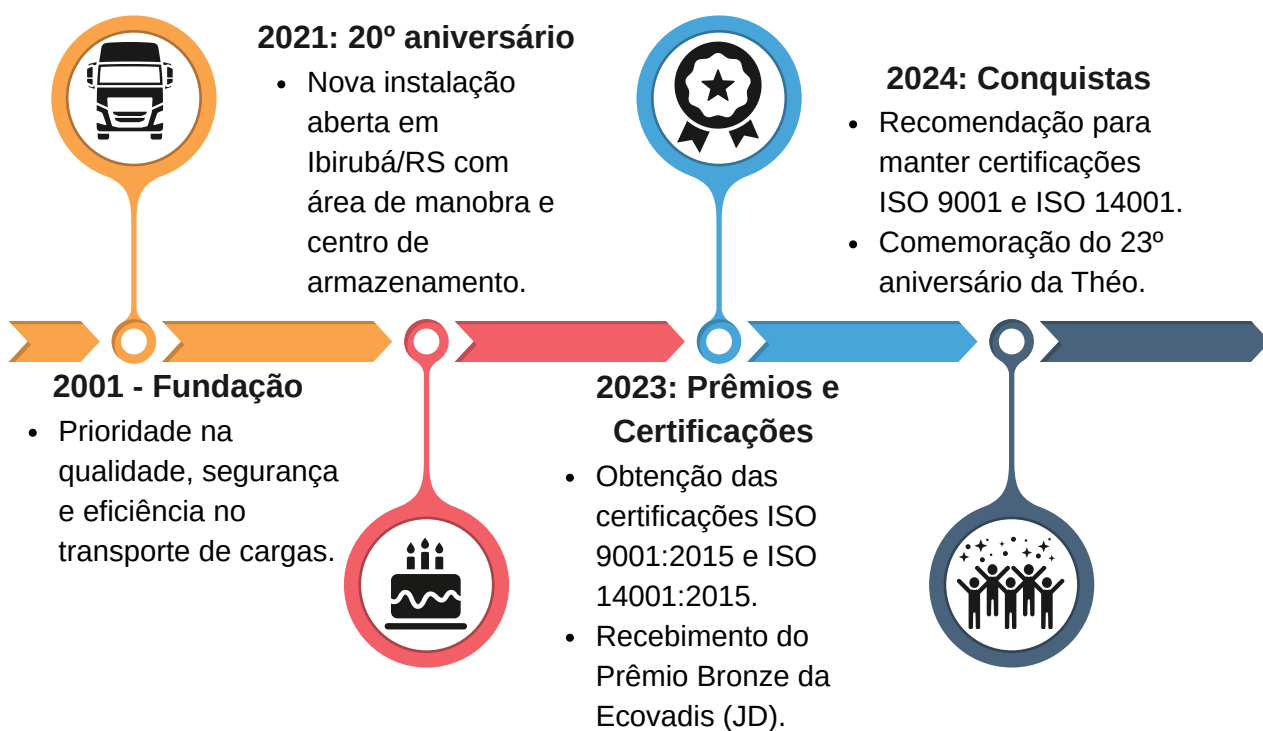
2001 - Fundação

- Prioridade na qualidade, segurança e eficiência no transporte de cargas.

2021: 20º aniversário

- Nova instalação aberta em Ibirubá/RS com área de manobra e centro de armazenamento.

2023: Prêmios e Certificações

- Obtenção das certificações ISO 9001:2015 e ISO 14001:2015.
- Recebimento do Prêmio Bronze da Ecovadis (JD).

2024: Conquistas

- Recomendação para manter certificações ISO 9001 e ISO 14001.
- Comemoração do 23º aniversário da Théo.